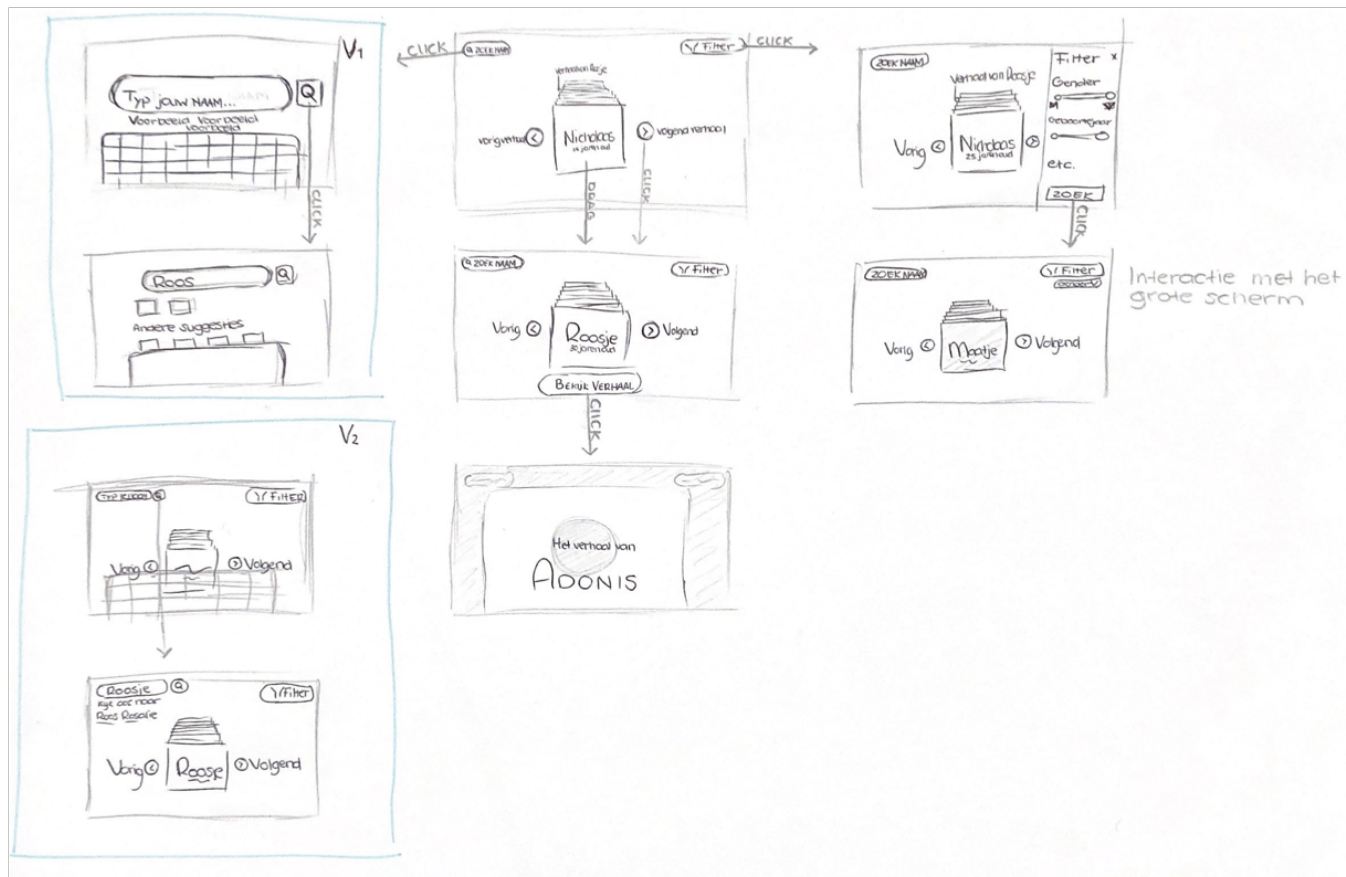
V1

Typ jouw NAAM...

Voorbeeld Voorbeeld Voorbeeld

CLICK

Roos

Andere suggesties

CLICK

ZOEK NAAM

Filter

CLICK

Verhaal van Roosje

vorig verhaal

Nicholaas
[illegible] jaren oud

volgend verhaal

DRAG

CLICK

ZOEK NAAM

Filter

Vorig

Roosje
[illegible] jaren oud

Volgend

BEKIJK VERHAAL

CLICK

Het verhaal van

ADONIS

ZOEK NAAM

Verhaal van Roosje

Vorig

Nicholaas
25 jaren oud

Filter x

Gender

Geboortejaar

etc.

ZOEK

CLICK

ZOEK NAAM

Filter

Vorig

Maatje

Volgend

Interactie met het grote scherm

V2

TYP KLOON

Filter

Vorig

Volgend

Roosje

Kijk ook naar
Roos Rosalie

Filter

Vorig

Roose

Volgend